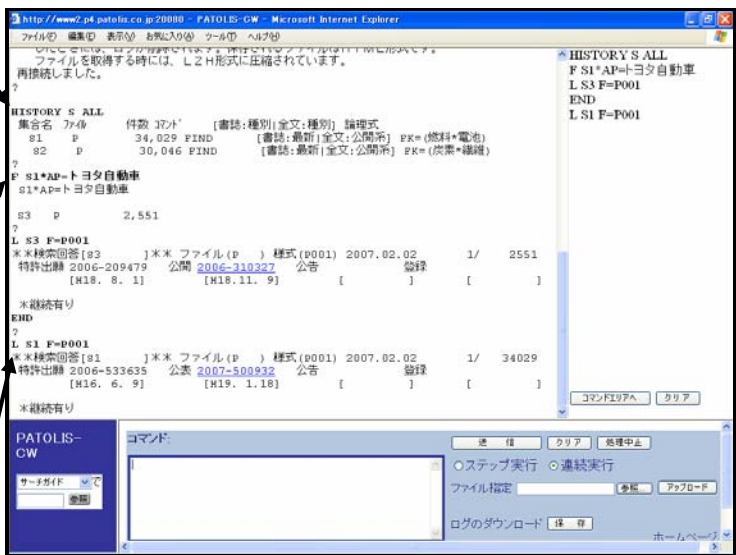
http://www2.p4.patolis.co.jp:20080 - PATOLIS-CW - Microsoft Internet Explorer

ファイル(F) 編集(E) 表示(V) お気に入り(A) ツール(T) ヘルプ(H)

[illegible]
ファイルを取得する時には、LZH形式に圧縮されています。
再接続しました。
?
HISTORY S ALL
集合名 ファイル 件数 コマンド [書誌:種別|全文:種別] 論理式
S1 P 34,029 FIND [書誌:最新|全文:公開系] FK=(燃料*電池)
S2 P 30,046 FIND [書誌:最新|全文:公開系] FK=(炭素*繊維)
?
F S1*AP=トヨタ自動車
S1*AP=トヨタ自動車

S3 P 2,551
?
L S3 F=P001
**検索回答[S3 ]** ファイル(P ) 様式(P001) 2007.02.02 1/ 2551
特許出願 2006-209479 公開 2006-310327 公告 登録
[H18. 8. 1] [H18.11. 9] [ ] [ ]

*継続有り
END
?
L S1 F=P001
**検索回答[S1 ]** ファイル(P ) 様式(P001) 2007.02.02 1/ 34029
特許出願 2006-533635 公表 2007-500932 公告 登録
[H16. 6. 9] [H19. 1.18] [ ] [ ]

*継続有り

HISTORY S ALL
F S1*AP=トヨタ自動車
L S3 F=P001
END
L S1 F=P001

コマンドエリアへ クリア

PATOLIS-CW
サーチガイド で
参照
コマンド:
送信 クリア 処理中止
○ステップ実行 ⊙連続実行
ファイル指定 参照 アップロード
ログのダウンロード 保存
ホームページ